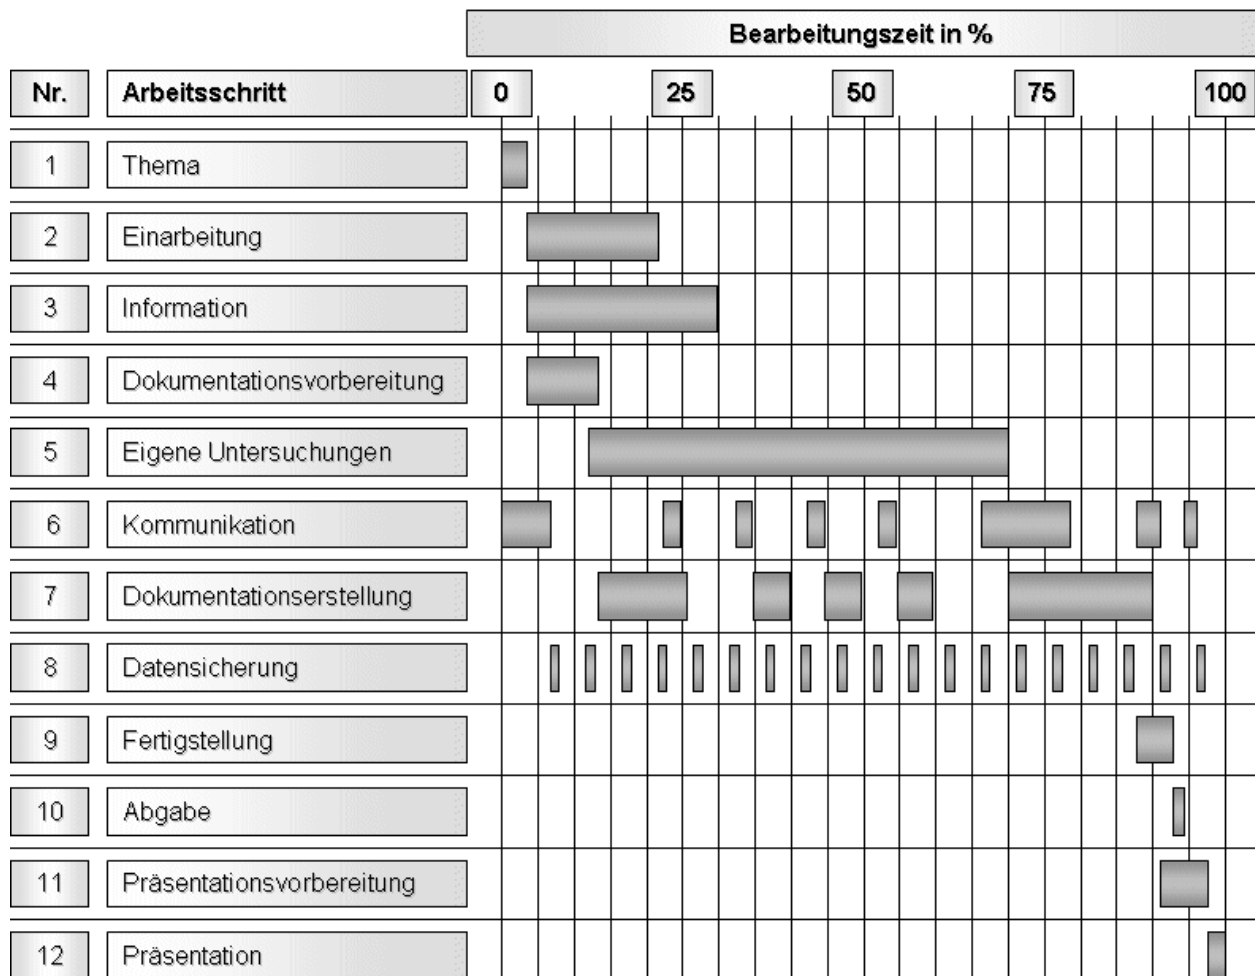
Bearbeitungszeit in %

| Nr. | Arbeitsschritt | 0 | 25 | 50 | 75 | 100 |
|---|---|---|---|---|---|---|
| 1 | Thema | | | | | |
| 2 | Einarbeitung | | | | | |
| 3 | Information | | | | | |
| 4 | Dokumentationsvorbereitung | | | | | |
| 5 | Eigene Untersuchungen | | | | | |
| 6 | Kommunikation | | | | | |
| 7 | Dokumentationserstellung | | | | | |
| 8 | Datensicherung | | | | | |
| 9 | Fertigstellung | | | | | |
| 10 | Abgabe | | | | | |
| 11 | Präsentationsvorbereitung | | | | | |
| 12 | Präsentation | | | | | |